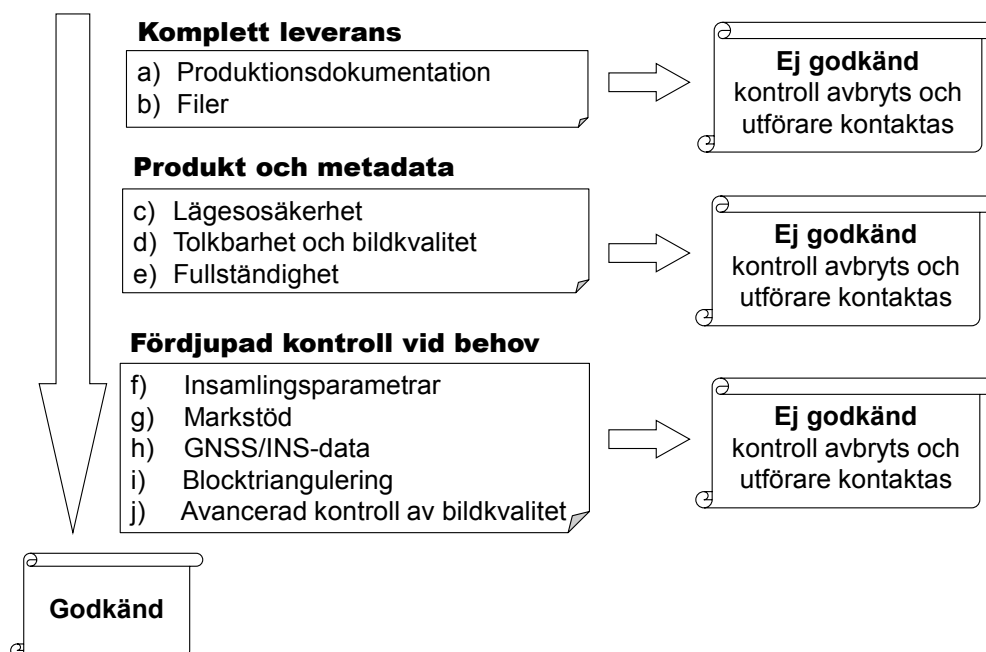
Komplett leverans

a) Produktionsdokumentation
b) Filer

Ej godkänd
kontroll avbryts och utförare kontaktas

Produkt och metadata

c) Lägesosäkerhet
d) Tolkbarhet och bildkvalitet
e) Fullständighet

Ej godkänd
kontroll avbryts och utförare kontaktas

Fördjupad kontroll vid behov

f) Insamlingsparametrar
g) Markstöd
h) GNSS/INS-data
i) Blocktriangulering
j) Avancerad kontroll av bildkvalitet

Ej godkänd
kontroll avbryts och utförare kontaktas

Godkänd